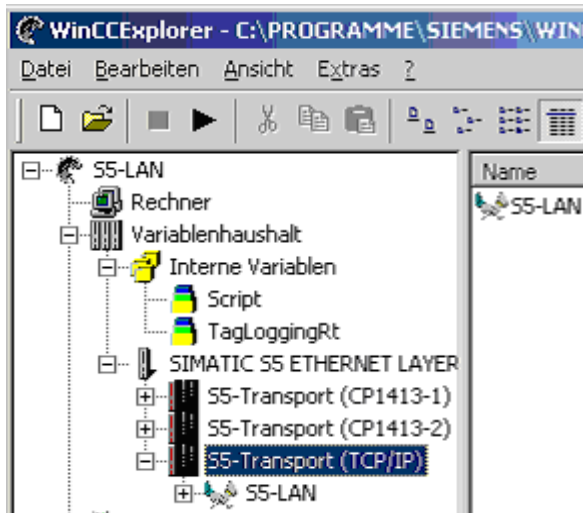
WinCCExplorer - C:\PROGRAMME\SIEMENS\WIN

Datei Bearbeiten Ansicht Extras ?

S5-LAN
Rechner
Variablenhaushalt
Interne Variablen
Script
TagLoggingRt
SIMATIC S5 ETHERNET LAYER
S5-Transport (CP1413-1)
S5-Transport (CP1413-2)
S5-Transport (TCP/IP)
S5-LAN

Name
S5-LAN